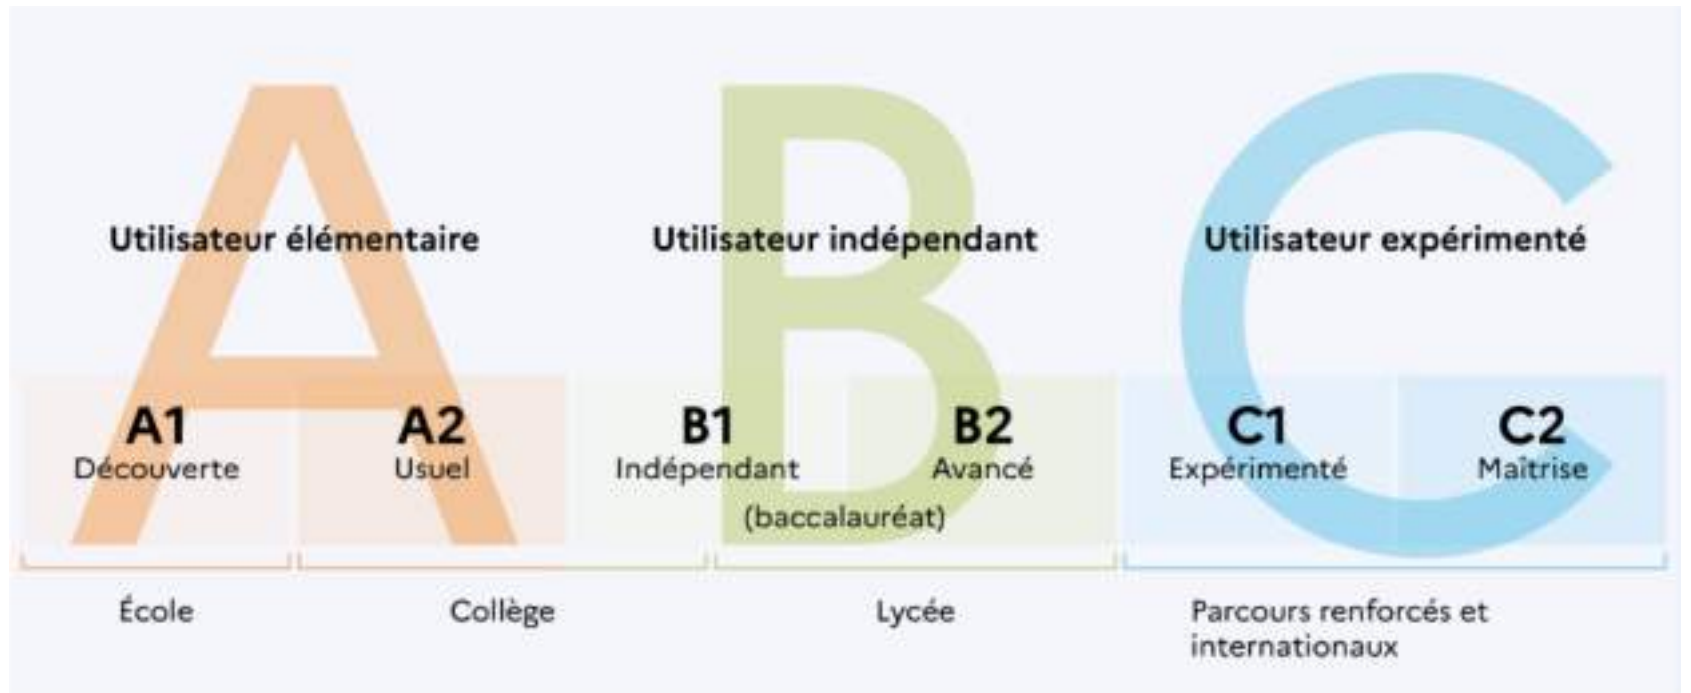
A B C

Utilisateur élémentaire

Utilisateur indépendant

Utilisateur expérimenté

A1
Découverte

A2
Usuel

B1
Indépendant

B2
Avancé

(baccalauréat)

C1
Expérimenté

C2
Maîtrise

École

Collège

Lycée

Parcours renforcés et internationaux